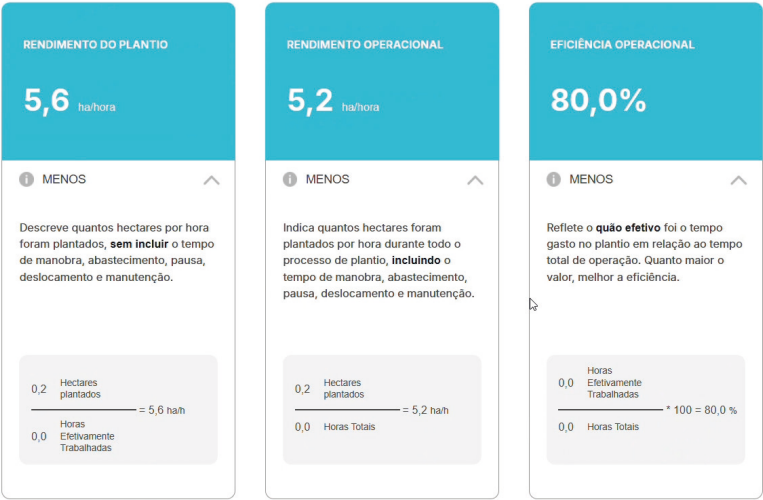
RENDIMENTO DO PLANTIO

5,6 ha/hora

MENOS

Descreve quantos hectares por hora foram plantados, **sem incluir** o tempo de manobra, abastecimento, pausa, deslocamento e manutenção.

0,2 Hectares plantados

= 5,6 ha/h

0,0 Horas Efetivamente Trabalhadas

RENDIMENTO OPERACIONAL

5,2 ha/hora

MENOS

Indica quantos hectares foram plantados por hora durante todo o processo de plantio, **incluindo** o tempo de manobra, abastecimento, pausa, deslocamento e manutenção.

0,2 Hectares plantados

= 5,2 ha/h

0,0 Horas Totais

EFICIÊNCIA OPERACIONAL

80,0%

MENOS

Reflete o **quão efetivo** foi o tempo gasto no plantio em relação ao tempo total de operação. Quanto maior o valor, melhor a eficiência.

0,0 Horas Efetivamente Trabalhadas

* 100 = 80,0 %

0,0 Horas Totais